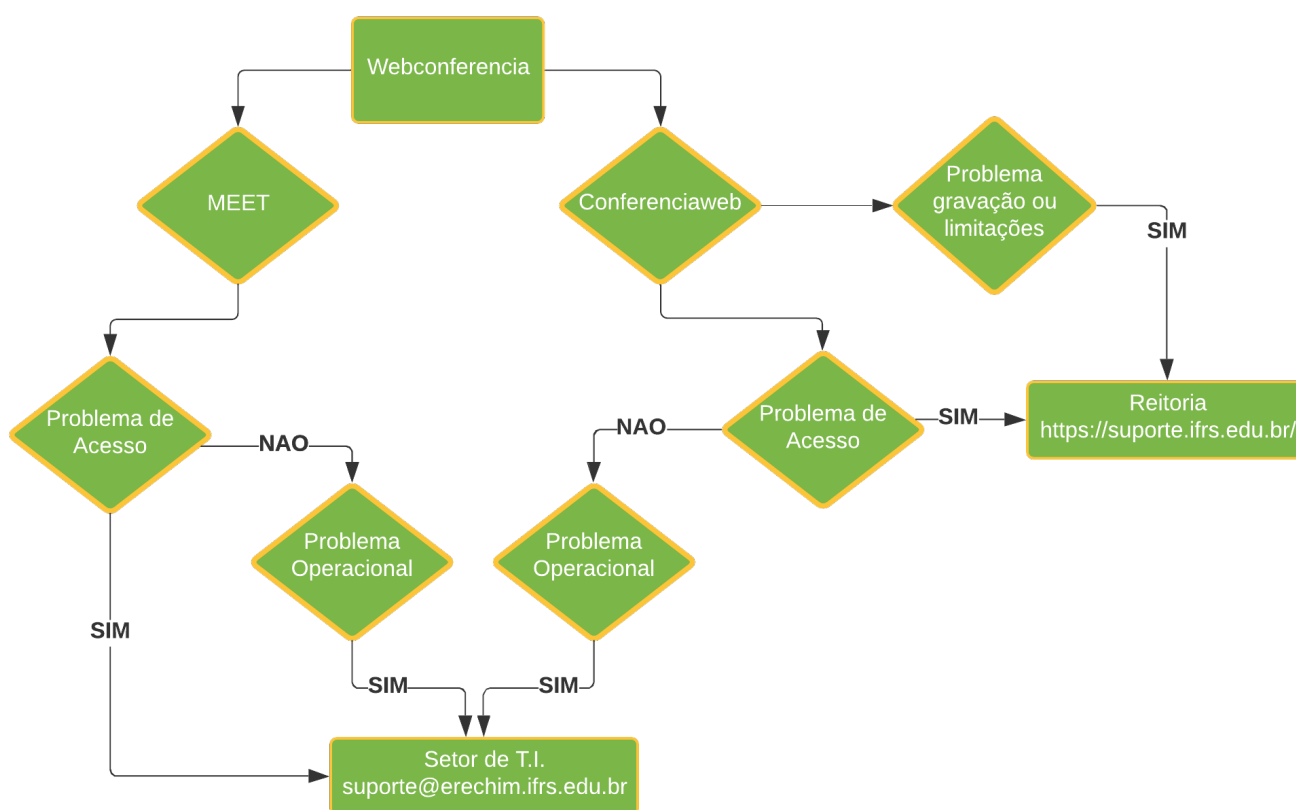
Webconferencia

MEET

Conferenciaweb

Problema gravação ou limitações

SIM

Problema de Acesso

NAO

Problema Operacional

SIM

NAO

Problema de Acesso

SIM

Reitoria
https://suporte.ifrs.edu.br/

Problema Operacional

SIM

SIM

Setor de T.I.
suporte@erechim.ifrs.edu.br